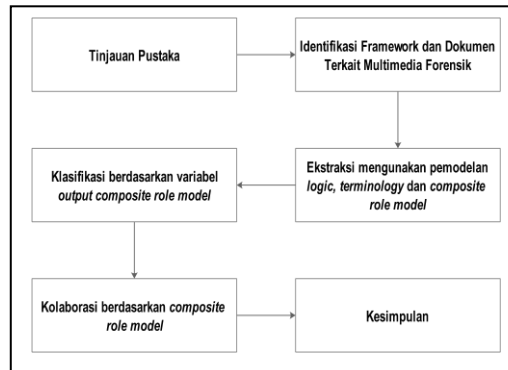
Tinjauan Pustaka

Identifikasi Framework dan Dokumen Terkait Multimedia Forensik

Ekstraksi mengunakan pemodelan *logic*, *terminology* dan *composite role model*

Klasifikasi berdasarkan variabel *output composite role model*

Kolaborasi berdasarkan *composite role model*

Kesimpulan